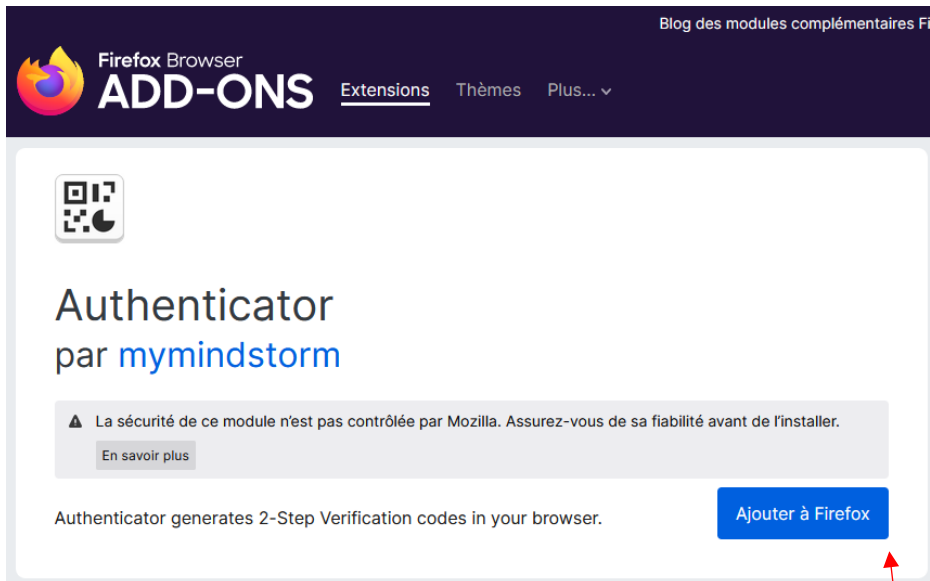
Blog des modules complémentaires Fi

Firefox Browser
ADD-ONS

Extensions Thèmes Plus...

Authenticator
par mymindstorm

La sécurité de ce module n’est pas contrôlée par Mozilla. Assurez-vous de sa fiabilité avant de l’installer.

En savoir plus

Authenticator generates 2-Step Verification codes in your browser.

Ajouter à Firefox